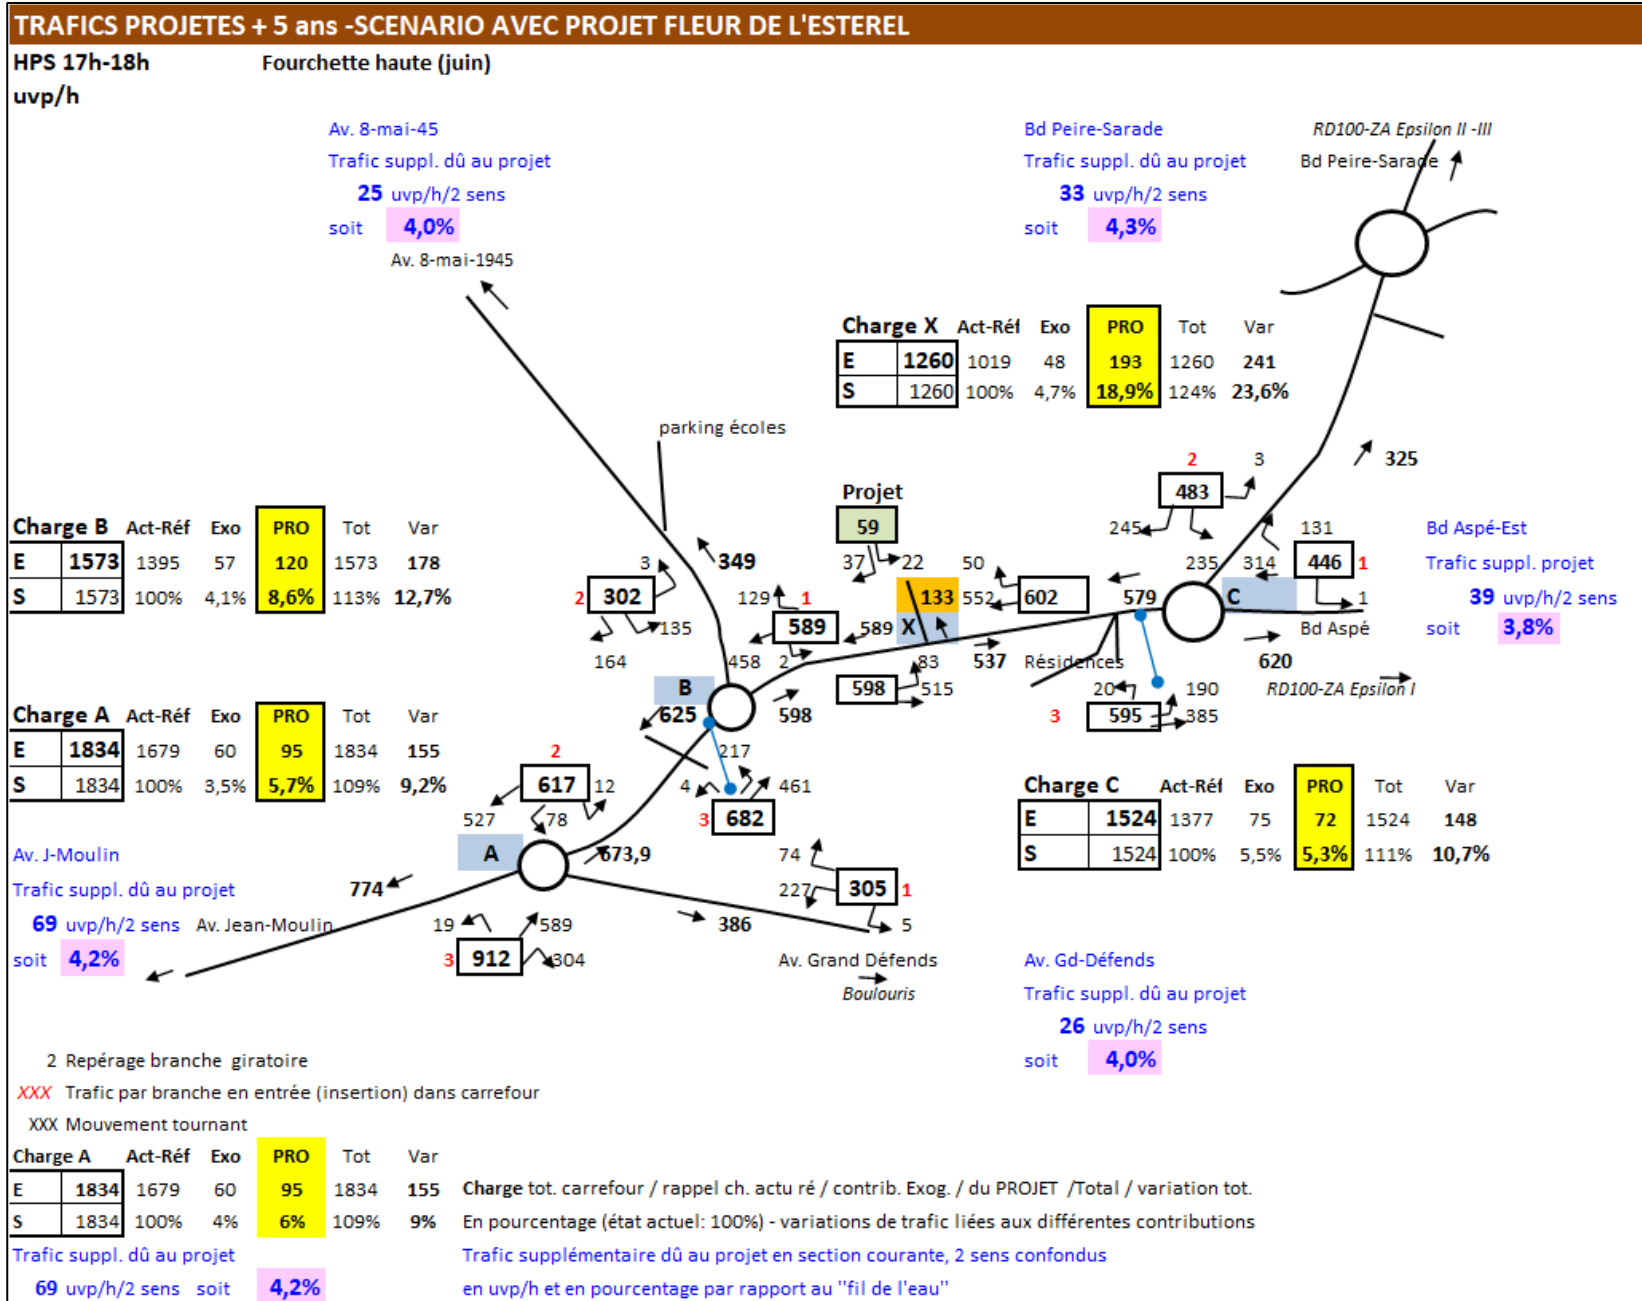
TRAFICS PROJETES + 5 ans -SCENARIO AVEC PROJET FLEUR DE L'ESTEREL

HPS 17h-18h Fourchette haute (juin)
uvp/h

Av. 8-mai-45
Trafic suppl. dû au projet
25 uvp/h/2 sens
soit 4,0%
Av. 8-mai-1945

Bd Peire-Sarade
Trafic suppl. dû au projet
33 uvp/h/2 sens
soit 4,3%

RD100-ZA Epsilon II -III
Bd Peire-Sarade

| Charge X | | Act-Réf | Exo | PRO | Tot | Var |
|---|---|---|---|---|---|---|
| E | 1260 | 1019 | 48 | 193 | 1260 | 241 |
| S | 1260 | 100% | 4,7% | 18,9% | 124% | 23,6% |

parking écoles
Projet
59
325
2 3
483
245 235 314 131
446 1
Bd Aspé-Est
Trafic suppl. projet
39 uvp/h/2 sens
soit 3,8%

| Charge B | | Act-Réf | Exo | PRO | Tot | Var |
|---|---|---|---|---|---|---|
| E | 1573 | 1395 | 57 | 120 | 1573 | 178 |
| S | 1573 | 100% | 4,1% | 8,6% | 113% | 12,7% |

3 349 37 22 50
2 302 129 1 133 552 602 579 C 1
135 589 589 X
164 458 2 83 537 Résidences Bd Aspé 620
B 598 515 20 190
625 598 RD100-ZA Epsilon I
3 595 385
217

| Charge A | | Act-Réf | Exo | PRO | Tot | Var |
|---|---|---|---|---|---|---|
| E | 1834 | 1679 | 60 | 95 | 1834 | 155 |
| S | 1834 | 100% | 3,5% | 5,7% | 109% | 9,2% |

2
617 12 4 461
527 78 3 682

| Charge C | | Act-Réf | Exo | PRO | Tot | Var |
|---|---|---|---|---|---|---|
| E | 1524 | 1377 | 75 | 72 | 1524 | 148 |
| S | 1524 | 100% | 5,5% | 5,3% | 111% | 10,7% |

Av. J-Moulin
Trafic suppl. dû au projet
69 uvp/h/2 sens Av. Jean-Moulin
soit 4,2%
A 673,9 74
774 227 305 1
386 5
19 589
3 912 304
Av. Grand Défends
Boulouris

Av. Gd-Défends
Trafic suppl. dû au projet
26 uvp/h/2 sens
soit 4,0%

2 Repérage branche giratoire
XXX Trafic par branche en entrée (insertion) dans carrefour
XXX Mouvement tournant

| Charge A | | Act-Réf | Exo | PRO | Tot | Var |
|---|---|---|---|---|---|---|
| E | 1834 | 1679 | 60 | 95 | 1834 | 155 |
| S | 1834 | 100% | 4% | 6% | 109% | 9% |

Charge tot. carrefour / rappel ch. actu ré / contrib. Exog. / du PROJET /Total / variation tot.
En pourcentage (état actuel: 100%) - variations de trafic liées aux différentes contributions
Trafic suppl. dû au projet
69 uvp/h/2 sens soit 4,2%
Trafic supplémentaire dû au projet en section courante, 2 sens confondus
en uvp/h et en pourcentage par rapport au "fil de l'eau"